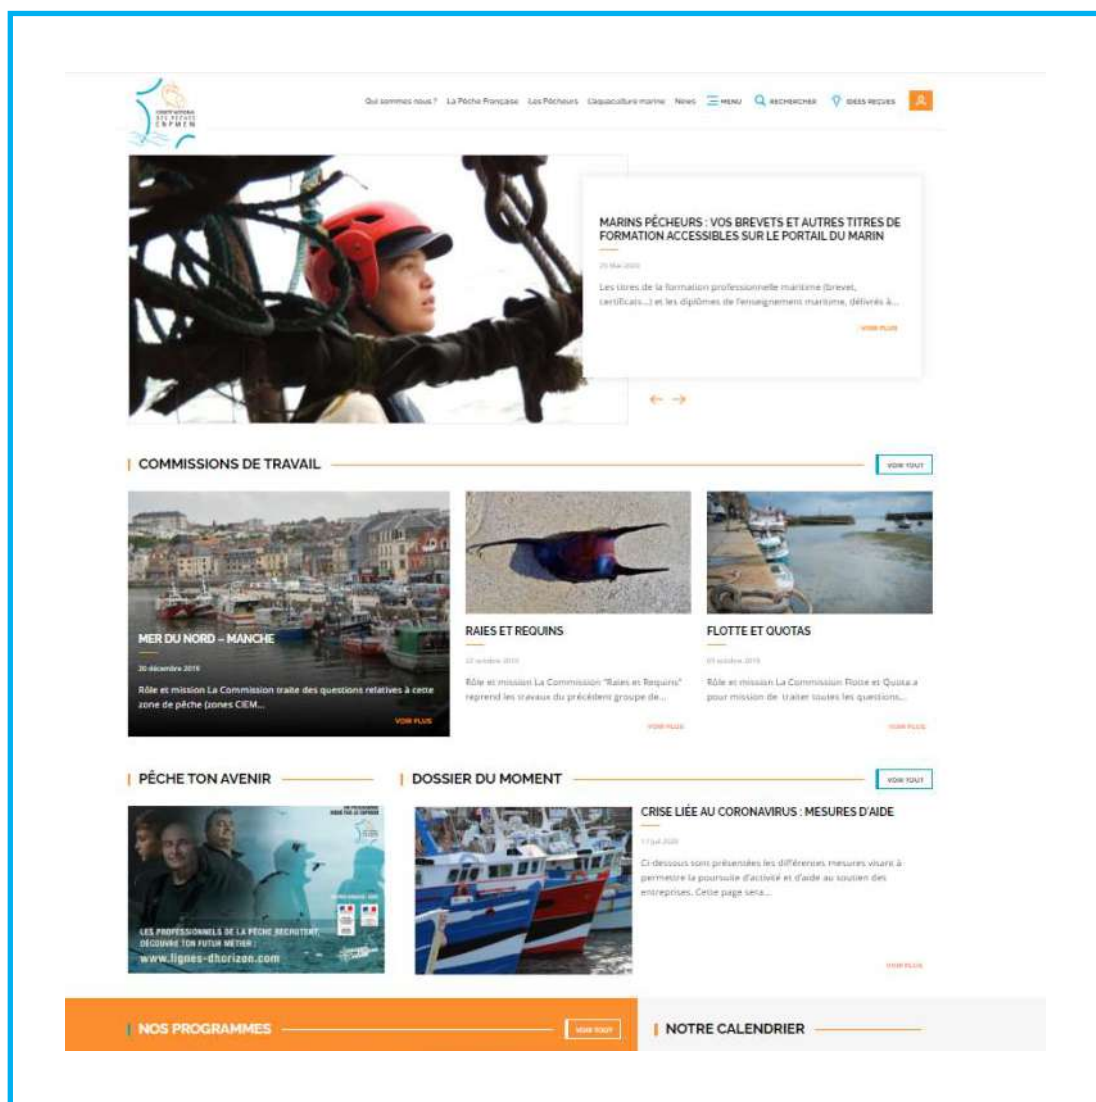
COMITÉ NATIONAL DES PÊCHES CNPMEM

Qui sommes nous ? La Pêche Française Les Pêcheurs L'aquaculture marine News MENU RECHERCHER IDÉES REÇUES

MARINS PÊCHEURS : VOS BREVETS ET AUTRES TITRES DE FORMATION ACCESSIBLES SUR LE PORTAIL DU MARIN

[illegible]

Les titres de la formation professionnelle maritime (brevet, certificats...) et les diplômes de l'enseignement maritime, délivrés à...

VOIR PLUS

COMMISSIONS DE TRAVAIL

VOIR TOUT

MER DU NORD – MANCHE

20 décembre 2019

Rôle et mission La Commission traite des questions relatives à cette zone de pêche (zones CIEM...

VOIR PLUS

RAIES ET REQUINS

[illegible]

Rôle et mission La Commission "Raies et Requins" reprend les travaux du précédent groupe de...

VOIR PLUS

FLOTTE ET QUOTAS

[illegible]

Rôle et mission La Commission Flotte et Quota a pour mission de traiter toutes les questions...

VOIR PLUS

PÊCHE TON AVENIR

LES PROFESSIONNELS DE LA PÊCHE RECRUTENT. DÉCOUVRE TON FUTUR MÉTIER : www.lignes-dhorizon.com

DOSSIER DU MOMENT

VOIR TOUT

CRISE LIÉE AU CORONAVIRUS : MESURES D'AIDE

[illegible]

Ci-dessous sont présentées les différentes mesures visant à permettre la poursuite d'activité et d'aide au soutien des entreprises. Cette page sera...

VOIR PLUS

NOS PROGRAMMES

VOIR TOUT

NOTRE CALENDRIER